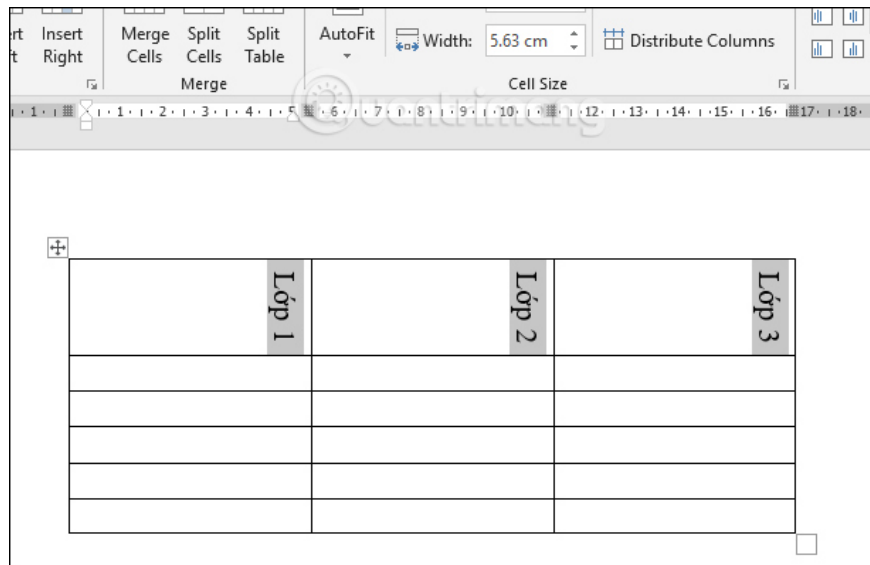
rt ft Insert Right

Merge Cells Split Cells Split Table

Merge

AutoFit

Width: 5.63 cm

Distribute Columns

Cell Size

1 · 1 · 2 · 3 · 4 · 5 · 6 · 7 · 8 · 9 · 10 · 11 · 12 · 13 · 14 · 15 · 16 · 17 · 18

| Lớp 1 | Lớp 2 | Lớp 3 |
|---|---|---|
| | | |
| | | |
| | | |
| | | |
| | | |